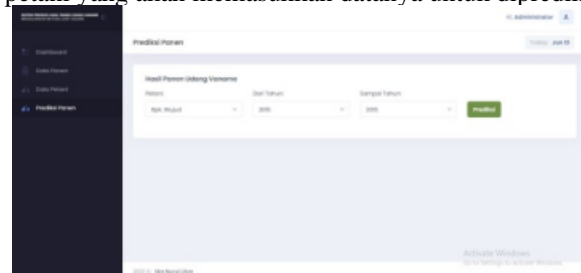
petani yang akan memasukkan datanya untuk diprediksi

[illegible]

Hi, Administrator

Prediksi Panen

Today: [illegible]

Dashboard

Data Panen

Data Petani

Prediksi Panen

Hasil Panen Udang Vaname

Petani

Dari Tahun

Sampai Tahun

Bpk. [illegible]

2015

2015

Prediksi

Activate Windows

Go to Settings to activate Windows.

2021 © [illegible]